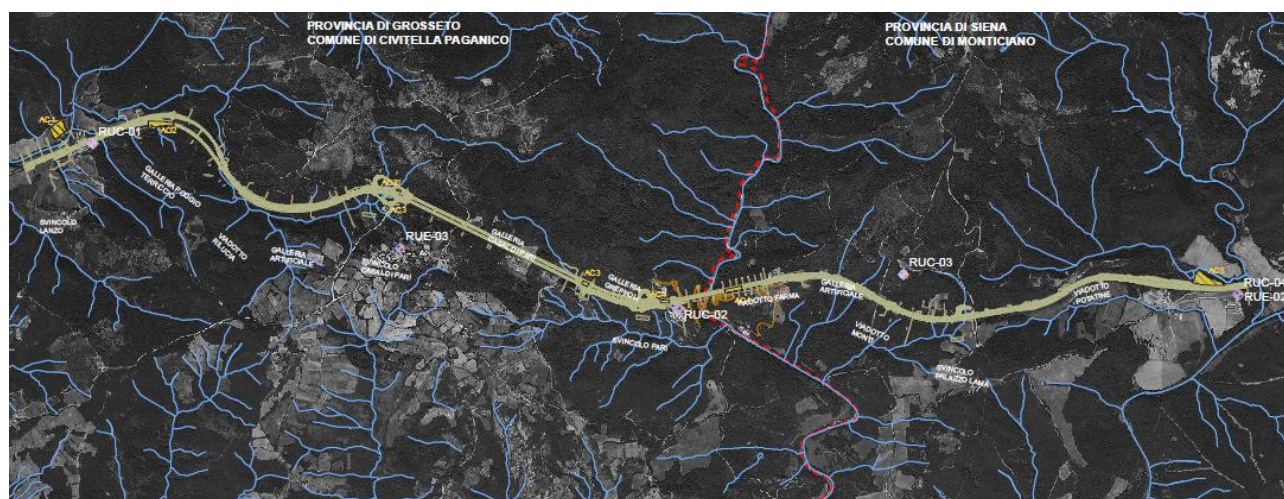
PROVINCIA DI GROSSETO
COMUNE DI CIVITELLA PAGANICO

PROVINCIA DI SIENA
COMUNE DI MONTICIANO

AC1
RUC-01
AC2
GALLERIA POGGIO TERRICCIO
SVINCOLO LANZO
VIADOTTO RIGUCIA
GALLERIA ARTIFICIALE
AC2
AC3
RUE-03
SVINCOLO CASALI DI PARI
GALLERIA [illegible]
AC3
GALLERIA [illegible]
RUC-02
SVINCOLO PARI
VIADOTTO FARMA
GALLERIA ARTIFICIALE
VIADOTTO MONTI
RUC-03
SVINCOLO PALAZZO LAMA
VIADOTTO POTATINE
AC5
RUC-0
RUE-02